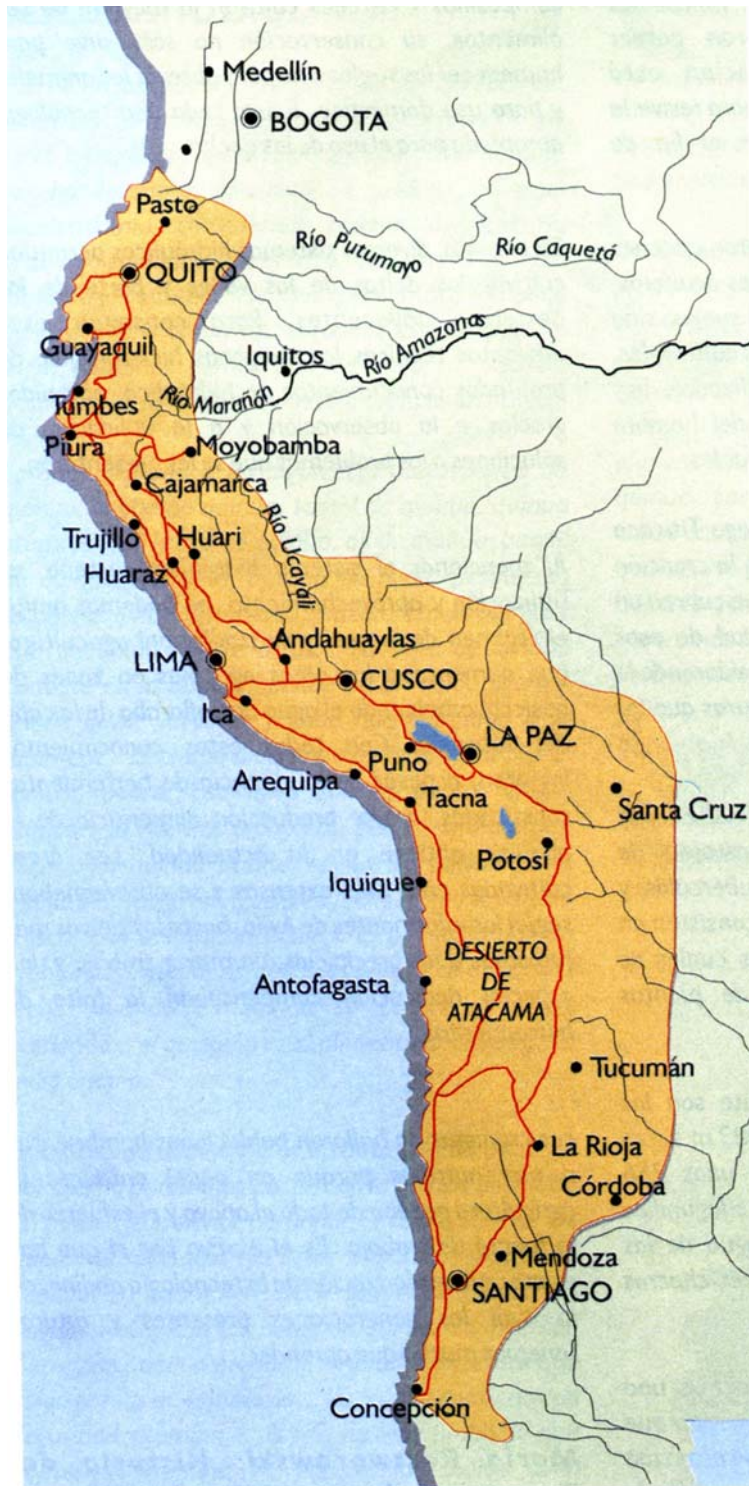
Medellín
BOGOTA
Pasto
QUITO
Río Putumayo
Río Caquetá
Guayaquil
Iquitos
Río Amazonas
Tumbes
Río Marañón
Piura
Moyobamba
Cajamarca
Río Ucayali
Trujillo
Huari
Huaraz
Andahuaylas
LIMA
CUSCO
Ica
LA PAZ
Puno
Arequipa
Tacna
Santa Cruz
Potosí
Iquique
DESIERTO DE ATACAMA
Antofagasta
Tucumán
La Rioja
Córdoba
Mendoza
SANTIAGO
Concepción